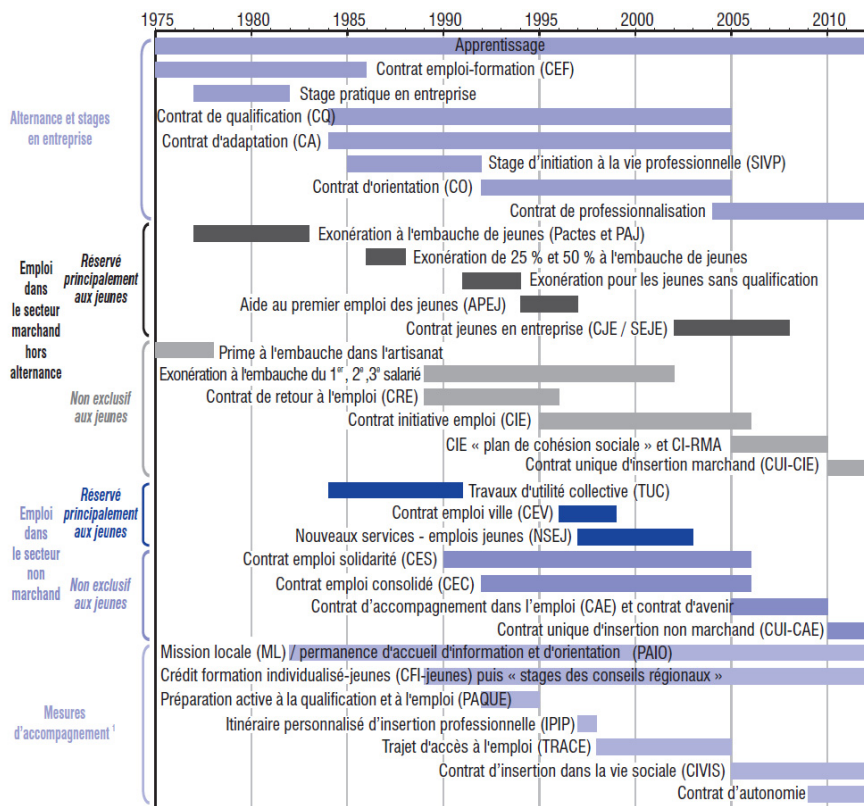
1975 1980 1985 1990 1995 2000 2005 2010

Alternance et stages en entreprise

Apprentissage
Contrat emploi-formation (CEF)
Stage pratique en entreprise
Contrat de qualification (CQ)
Contrat d'adaptation (CA)
Stage d'initiation à la vie professionnelle (SIVP)
Contrat d'orientation (CO)
Contrat de professionnalisation

Emploi dans le secteur marchand hors alternance

Réservé principalement aux jeunes

Exonération à l'embauche de jeunes (Pactes et PAJ)
Exonération de 25 % et 50 % à l'embauche de jeunes
Exonération pour les jeunes sans qualification
Aide au premier emploi des jeunes (APEJ)
Contrat jeunes en entreprise (CJE / SEJE)

Non exclusif aux jeunes

Prime à l'embauche dans l'artisanat
Exonération à l'embauche du 1$^{er}$, 2$^{e}$,3$^{e}$ salarié
Contrat de retour à l'emploi (CRE)
Contrat initiative emploi (CIE)
CIE « plan de cohésion sociale » et CI-RMA
Contrat unique d'insertion marchand (CUI-CIE)

Emploi dans le secteur non marchand

Réservé principalement aux jeunes

Travaux d'utilité collective (TUC)
Contrat emploi ville (CEV)
Nouveaux services - emplois jeunes (NSEJ)

Non exclusif aux jeunes

Contrat emploi solidarité (CES)
Contrat emploi consolidé (CEC)
Contrat d'accompagnement dans l'emploi (CAE) et contrat d'avenir
Contrat unique d'insertion non marchand (CUI-CAE)

Mesures d'accompagnement $^{1}$

Mission locale (ML) / permanence d'accueil d'information et d'orientation (PAIO)
Crédit formation individualisé-jeunes (CFI-jeunes) puis « stages des conseils régionaux »
Préparation active à la qualification et à l'emploi (PAQUE)
Itinéraire personnalisé d'insertion professionnelle (IPIP)
Trajet d'accès à l'emploi (TRACE)
Contrat d'insertion dans la vie sociale (CIVIS)
Contrat d'autonomie